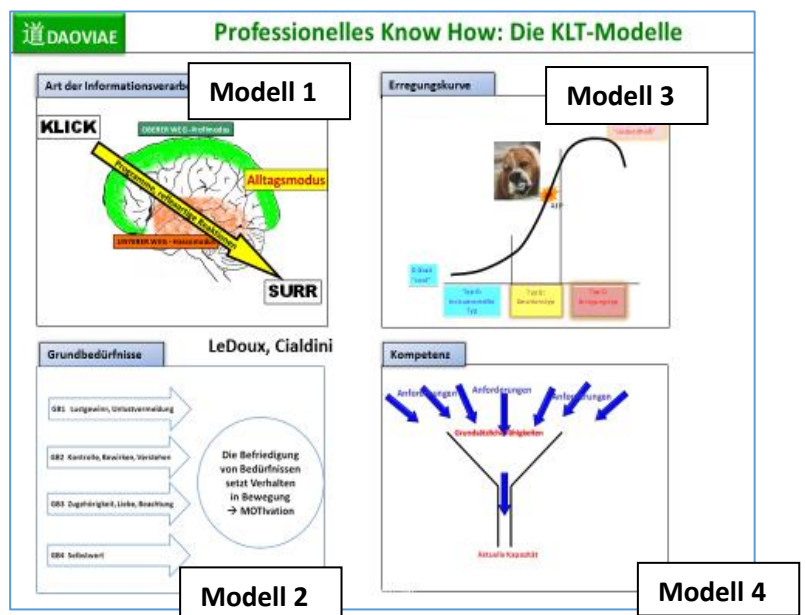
道DAOVIAE

Professionelles Know How: Die KLT-Modelle

Art der Informationsverarb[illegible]

Modell 1

KLICK

OBERER WEG - Profimodus

Alltagsmodus

Programme, reflexartige Reaktionen

UNTERER WEG - Hasenmodus

SURR

Erregungskurve

Modell 3

"Leistenfrust"

AEP

0-Stadt "cool"

Typisch: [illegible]

Typisch: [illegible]

Typisch: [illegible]

LeDoux, Cialdini

Grundbedürfnisse

GB1 Lustgewinn, Unlustvermeidung

GB2 Kontrolle, Bewirken, Verstehen

GB3 Zugehörigkeit, Liebe, Beachtung

GB4 Selbstwert

Die Befriedigung von Bedürfnissen setzt Verhalten in Bewegung → MOTIvation

Kompetenz

Anforderungen

Anforderungen

Anforderungen

Grundsätzliche Fähigkeiten

Aktuelle Kapazität

Modell 2

Modell 4